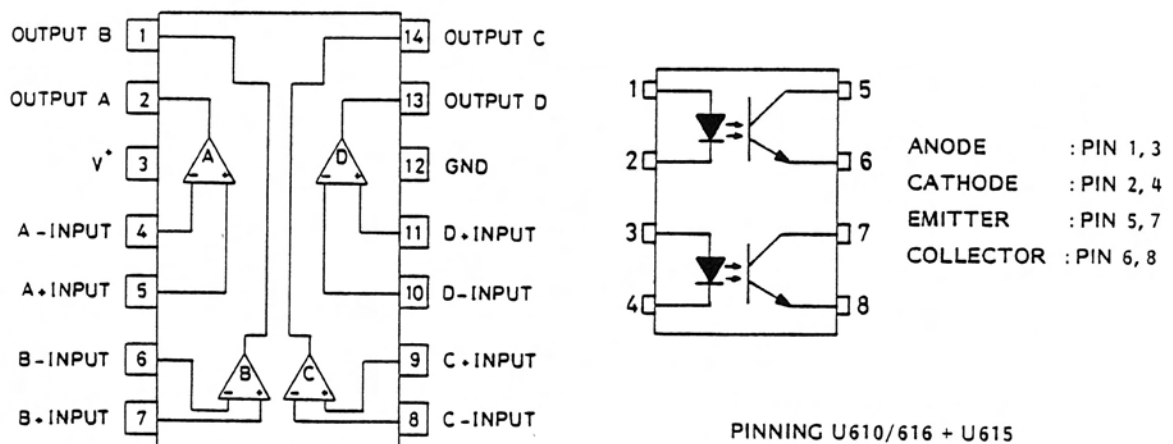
OUTPUT B 1
OUTPUT A 2
$V^+$ 3
A -INPUT 4
A+INPUT 5
B-INPUT 6
B+INPUT 7
14 OUTPUT C
13 OUTPUT D
12 GND
11 D+INPUT
10 D-INPUT
9 C+INPUT
8 C-INPUT
A
D
B
C
- +
- +
- +
+ -

1
2
3
4
5
6
7
8

ANODE : PIN 1, 3
CATHODE : PIN 2, 4
EMITTER : PIN 5, 7
COLLECTOR : PIN 6, 8

PINNING U610/616 + U615